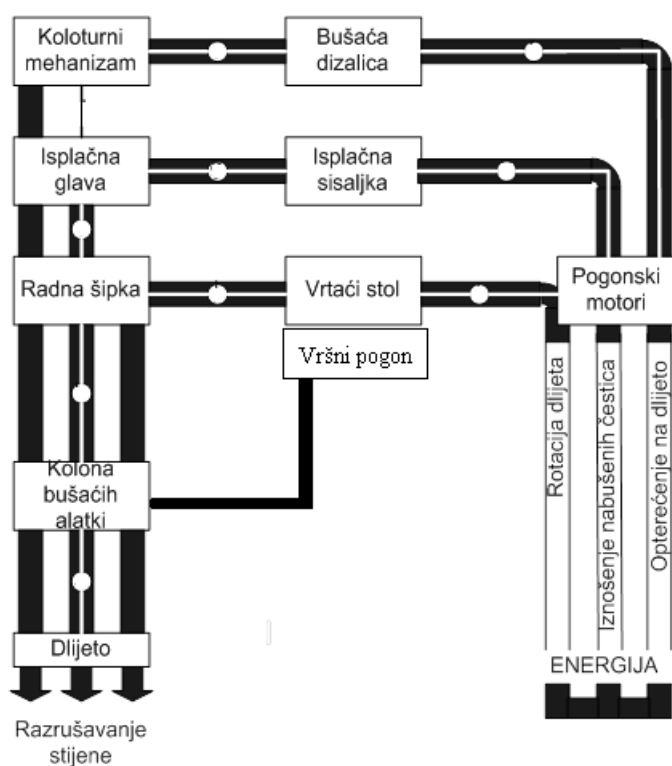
Koloturni mehanizam

Bušaća dizalica

Isplačna glava

Isplačna sisaljka

Radna šipka

Vrtaći stol

Pogonski motori

Vršni pogon

Kolona bušaćih alatki

Dlijeto

Razrušavanje stijene

Rotacija dlijeta

Iznošenje nabušenih čestica

Opterećenje na dlijeto

ENERGIJA